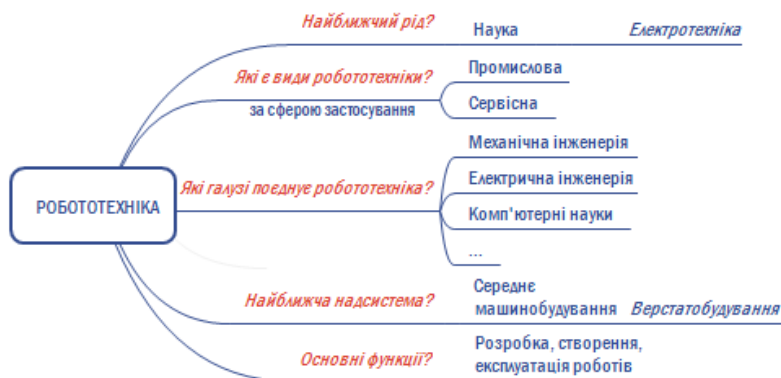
РОБОТОТЕХНІКА

Найближчий рід?
Наука
Електротехніка

Які є види робототехніки?
за сферою застосування
Промислова
Сервісна

Які галузі поєднує робототехніка?
Механічна інженерія
Електрична інженерія
Комп'ютерні науки
...

Найближча надсистема?
Середнє машинобудування
Верстатобудування

Основні функції?
Розробка, створення, експлуатація роботів